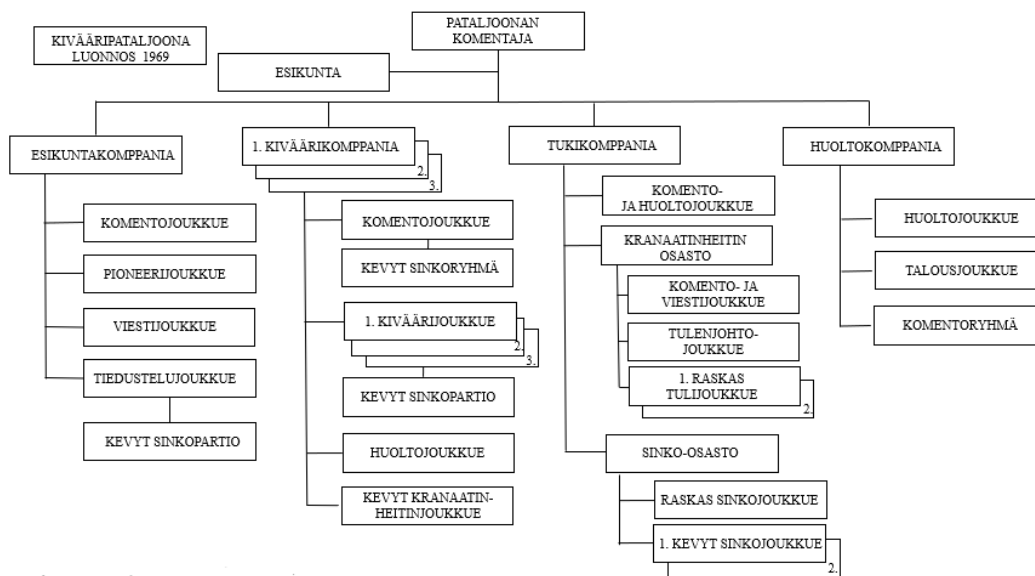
KIVÄÄRIPATALJOONA LUONNOS 1969

PATALJOONAN KOMENTAJA

ESIKUNTA

ESIKUNTAKOMPPANIA

KOMENTOJOUKKUE

PIONEERIJOUKKUE

VIESTIJOUKKUE

TIEDUSTELUJOUKKUE

KEVYT SINKOPARTIO

1. KIVÄÄRIKOMPPANIA

2.

3.

KOMENTOJOUKKUE

KEVYT SINKORYHMÄ

1. KIVÄÄRIJOUKKUE

2.

3.

KEVYT SINKOPARTIO

HUOLTOJOUKKUE

KEVYT KRANAATINHEITINJOUKKUE

TUKIKOMPPANIA

KOMENTO- JA HUOLTOJOUKKUE

KRANAATINHEITIN OSASTO

KOMENTO- JA VIESTIJOUKKUE

TULENJOHTOJOUKKUE

1. RASKAS TULIJOUKKUE

2.

SINKO-OSASTO

RASKAS SINKOJOUKKUE

1. KEVYT SINKOJOUKKUE

2.

HUOLTOKOMPPANIA

HUOLTOJOUKKUE

TALOUSJOUKKUE

KOMENTORYHMÄ